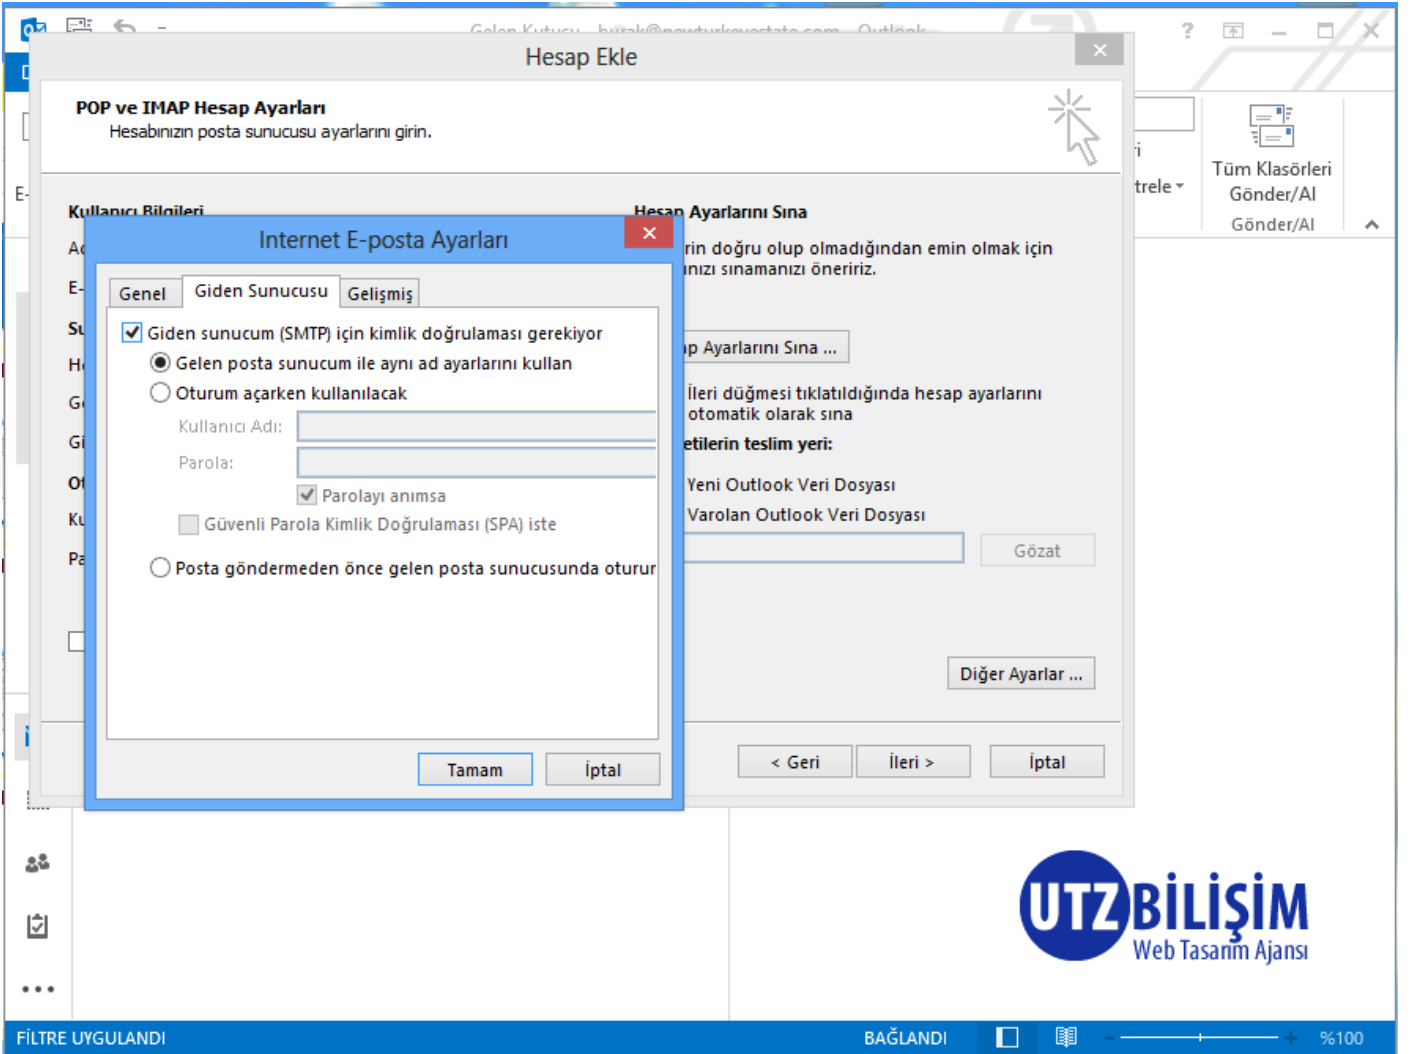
Gelen Kutusu - burak@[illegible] - Outlook

Hesap Ekle

POP ve IMAP Hesap Ayarları
Hesabınızın posta sunucusu ayarlarını girin.

Kullanıcı Bilgileri

Hesap Ayarlarını Sına
rin doğru olup olmadığından emin olmak için
ınızı sınamanızı öneririz.

p Ayarlarını Sına ...

İleri düğmesi tıklatıldığında hesap ayarlarını otomatik olarak sına

etilerin teslim yeri:
Yeni Outlook Veri Dosyası
Varolan Outlook Veri Dosyası

Gözat

Diğer Ayarlar ...

< Geri
İleri >
İptal

Internet E-posta Ayarları

Genel
Giden Sunucusu
Gelişmiş

Giden sunucum (SMTP) için kimlik doğrulaması gerekiyor
Gelen posta sunucum ile aynı ad ayarlarını kullan
Oturum açarken kullanılacak
Kullanıcı Adı:
Parola:
Parolayı anımsa
Güvenli Parola Kimlik Doğrulaması (SPA) iste
Posta göndermeden önce gelen posta sunucusunda oturur

Tamam
İptal

trele
Tüm Klasörleri Gönder/Al
Gönder/Al

UTZ BİLİŞİM
Web Tasarım Ajansı

FİLTRE UYGULANDI
BAĞLANDI
%100